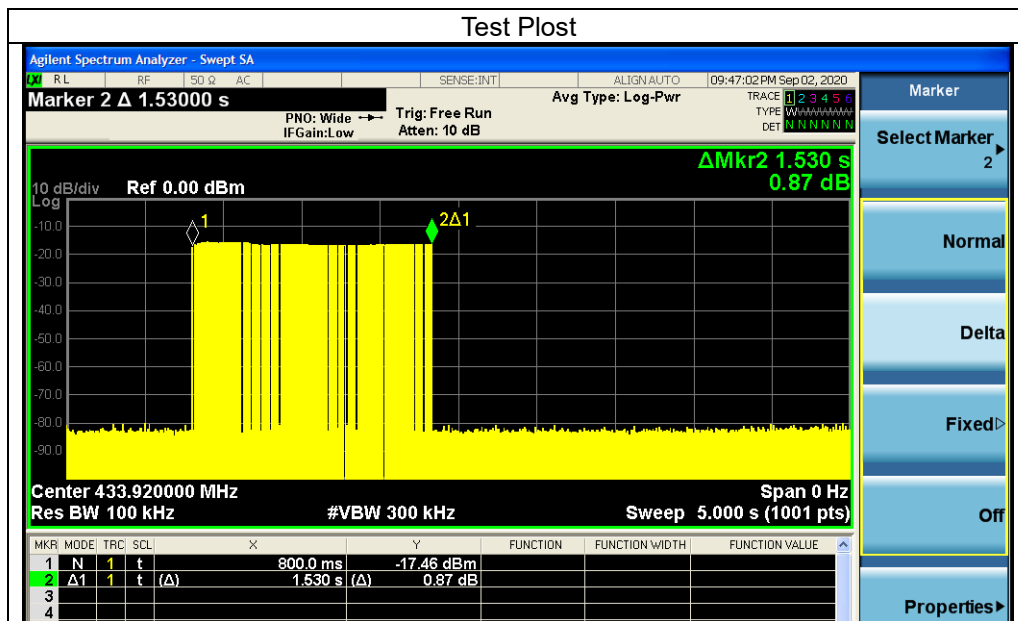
Test Plost

Agilent Spectrum Analyzer - Swept SA

RL RF 50 Ω AC SENSE:INT ALIGN AUTO 09:47:02 PM Sep 02, 2020

Marker 2 Δ 1.53000 s

PNO: Wide IFGain:Low

Trig: Free Run Atten: 10 dB

Avg Type: Log-Pwr

TRACE 1 2 3 4 5 6 TYPE WWWWWW DET N N N N N N

ΔMkr2 1.530 s 0.87 dB

10 dB/div Ref 0.00 dBm

Log

-10.0

-20.0

-30.0

-40.0

-50.0

-60.0

-70.0

-80.0

-90.0

1

2Δ1

Center 433.920000 MHz Span 0 Hz

Res BW 100 kHz #VBW 300 kHz Sweep 5.000 s (1001 pts)

| MKR | MODE | TRC | SCL | X | Y | FUNCTION | FUNCTION WIDTH | FUNCTION VALUE |
|---|---|---|---|---|---|---|---|---|
| 1 | N | 1 | t | 800.0 ms | -17.46 dBm | | | |
| 2 | Δ1 | 1 | t (Δ) | 1.530 s (Δ) | 0.87 dB | | | |
| 3 | | | | | | | | |
| 4 | | | | | | | | |

Marker

Select Marker 2

Normal

Delta

Fixed

Off

Properties